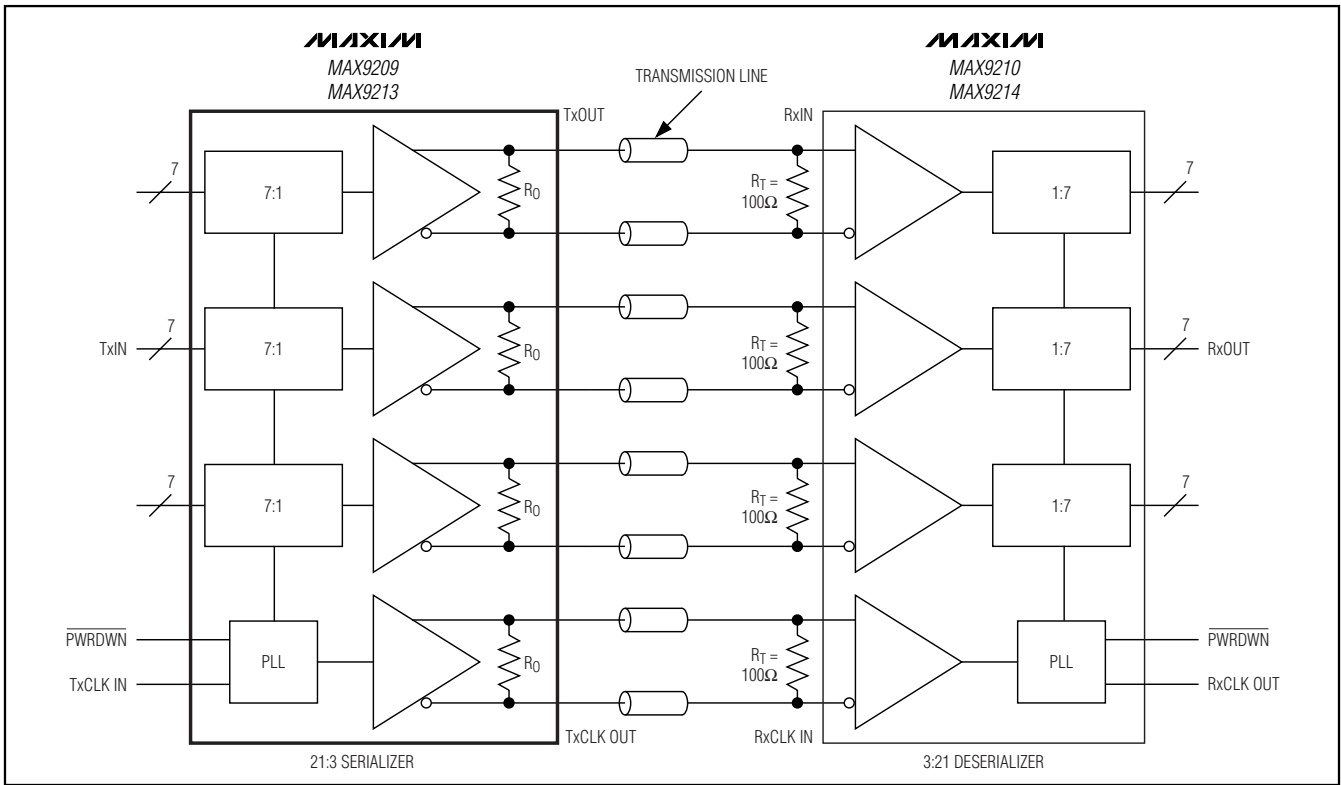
MAXIM
MAX9209
MAX9213

TRANSMISSION LINE

MAXIM
MAX9210
MAX9214

TxOUT

RxIN

7

7:1

$R_0$

$R_T$ = 100Ω

1:7

7

TxIN

7

7:1

$R_0$

$R_T$ = 100Ω

1:7

7

RxOUT

7

7:1

$R_0$

$R_T$ = 100Ω

1:7

7

$\overline{PWRDWN}$

PLL

$R_0$

$R_T$ = 100Ω

PLL

$\overline{PWRDWN}$

TxCLK IN

RxCLK OUT

TxCLK OUT

RxCLK IN

21:3 SERIALIZER

3:21 DESERIALIZER